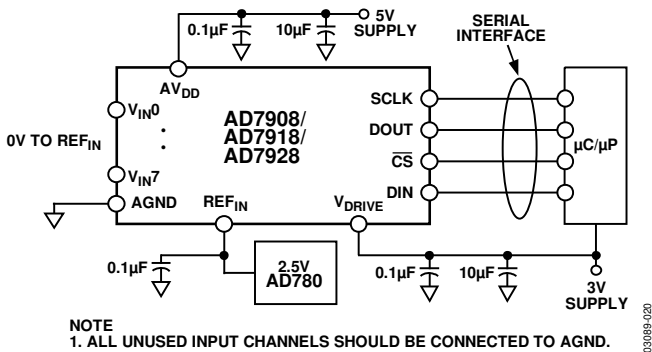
0.1µF

10µF

5V SUPPLY

SERIAL INTERFACE

AV$_{DD}$

V$_{IN}$0

0V TO REF$_{IN}$

V$_{IN}$7

AGND

AD7908/
AD7918/
AD7928

SCLK

DOUT

$\overline{CS}$

DIN

µC/µP

REF$_{IN}$

V$_{DRIVE}$

0.1µF

2.5V
AD780

0.1µF

10µF

3V SUPPLY

NOTE
1. ALL UNUSED INPUT CHANNELS SHOULD BE CONNECTED TO AGND.

03089-020